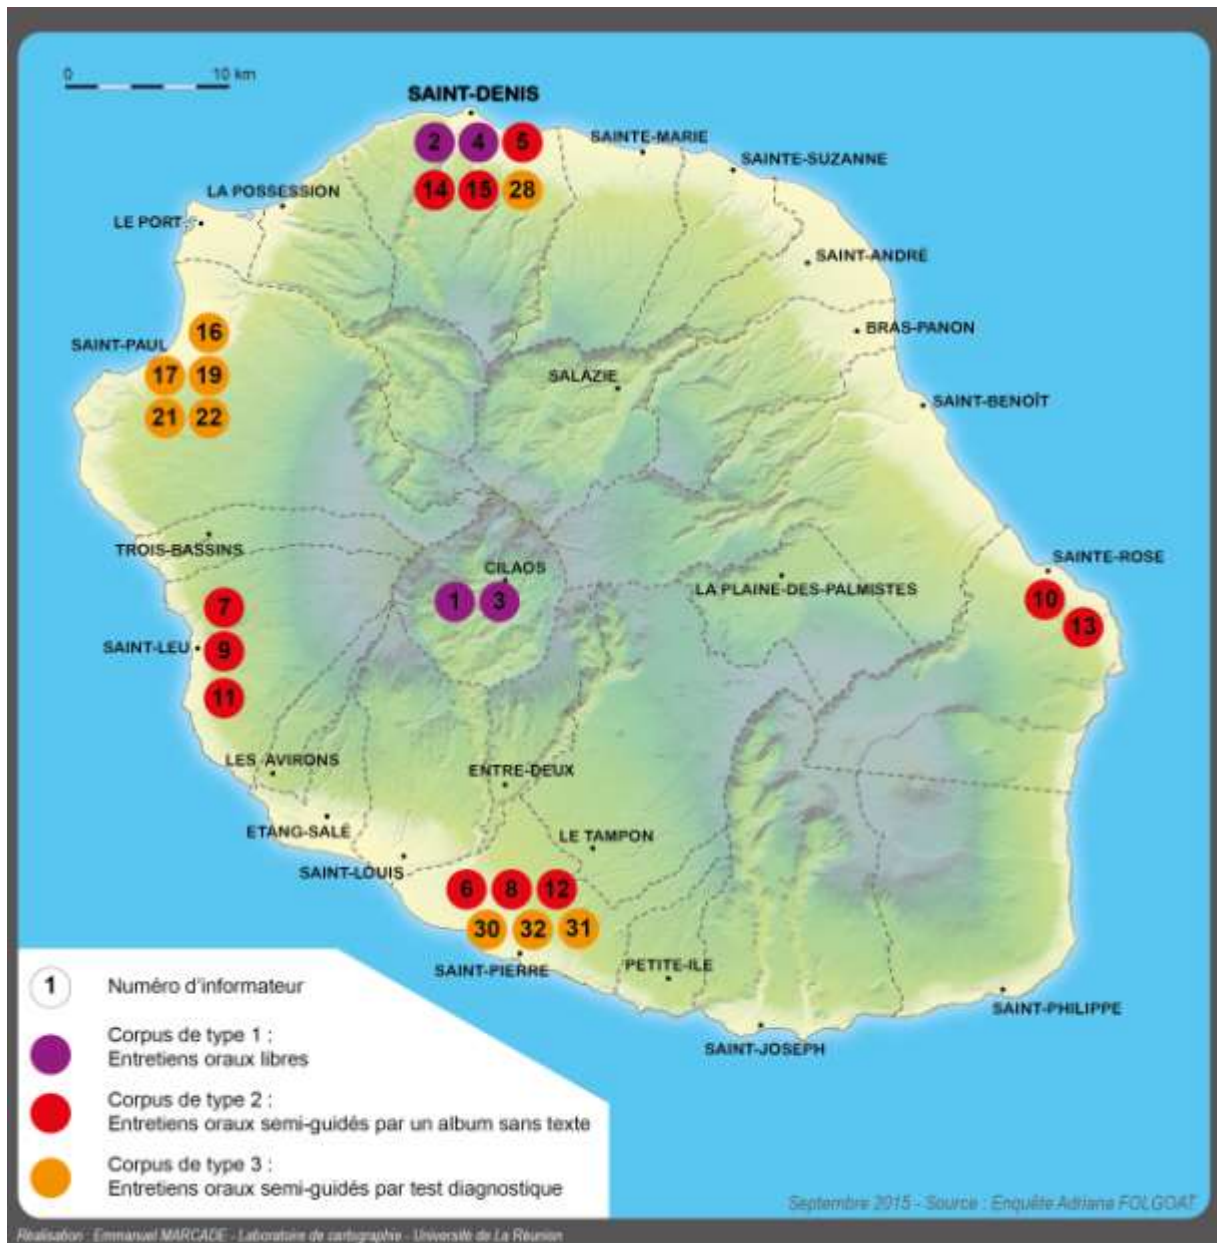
0 10 km

SAINT-DENIS
2 4 5
14 15 28
SAINTE-MARIE
SAINTE-SUZANNE
LA POSSESSION
LE PORT
SAINT-ANDRÉ
BRAS-PANON
SAINT-PAUL
16
17 19
21 22
SALAZIE
SAINT-BENOÎT
TROIS-BASSINS
CILAOS
1 3
LA PLAINE-DES-PALMISTES
SAINTE-ROSE
10
13
7
SAINT-LEU
9
11
LES AVIRONS
ENTRE-DEUX
ETANG-SALÉ
LE TAMPON
SAINT-LOUIS
6 8 12
30 32 31
SAINT-PIERRE
PETITE-ILE
SAINT-PHILIPPE
SAINT-JOSEPH

1 Numéro d'informateur

Corpus de type 1 :
Entretiens oraux libres

Corpus de type 2 :
Entretiens oraux semi-guidés par un album sans texte

Corpus de type 3 :
Entretiens oraux semi-guidés par test diagnostique

Septembre 2015 - Source : Enquête Adriana FOLGOAT

Réalisation : Emmanuel MARCADE - Laboratoire de cartographie - Université de La Réunion